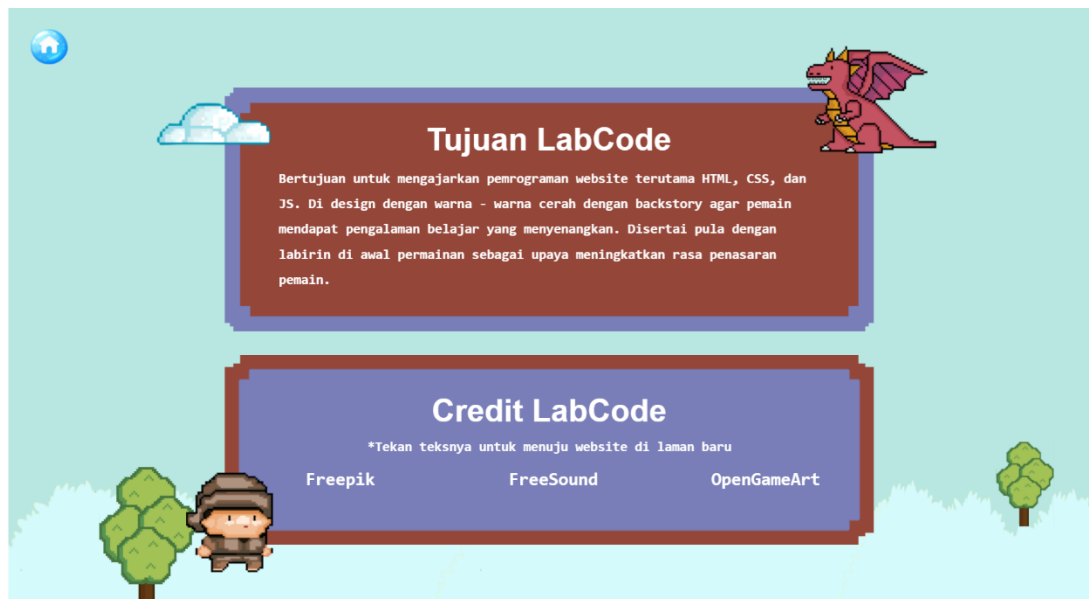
Tujuan LabCode

Bertujuan untuk mengajarkan pemrograman website terutama HTML, CSS, dan JS. Di design dengan warna - warna cerah dengan backstory agar pemain mendapat pengalaman belajar yang menyenangkan. Disertai pula dengan labirin di awal permainan sebagai upaya meningkatkan rasa penasaran pemain.

Credit LabCode

*Tekan teksnya untuk menuju website di laman baru

Freepik

FreeSound

OpenGameArt